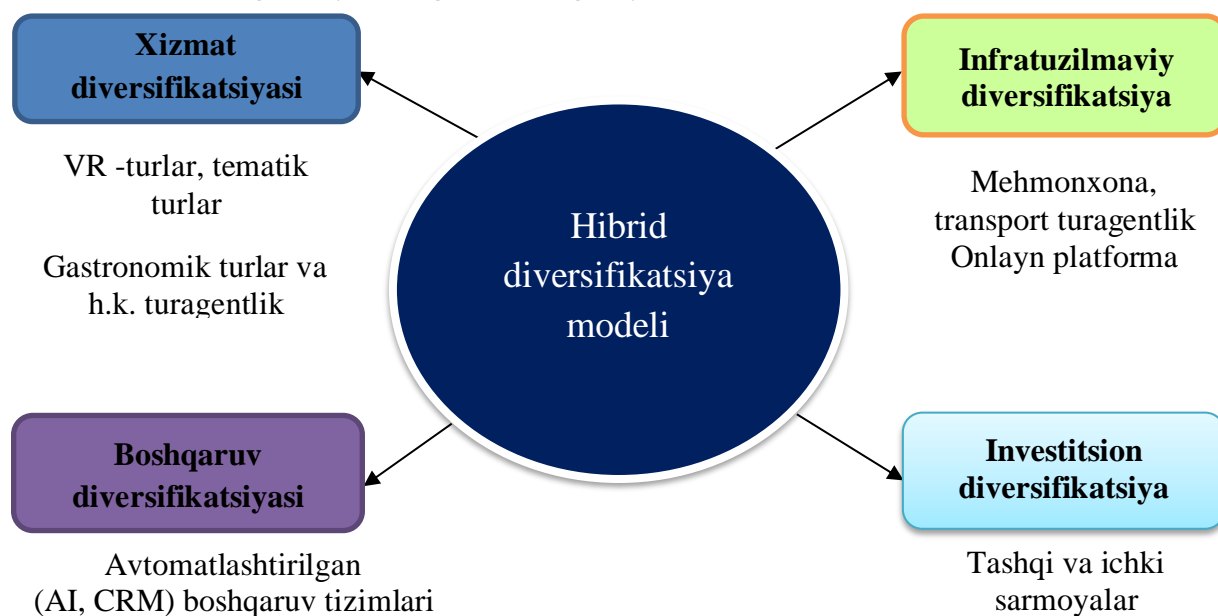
Xizmat diversifikatsiyasi

VR -turlar, tematik turlar

Gastronomik turlar va h.k. turagentlik

Infratuzilmaviy diversifikatsiya

Mehmonxona, transport turagentlik Onlayn platforma

Hibrid diversifikatsiya modeli

Boshqaruv diversifikatsiyasi

Avtomatlashtirilgan (AI, CRM) boshqaruv tizimlari

Investitsion diversifikatsiya

Tashqi va ichki sarmoyalar